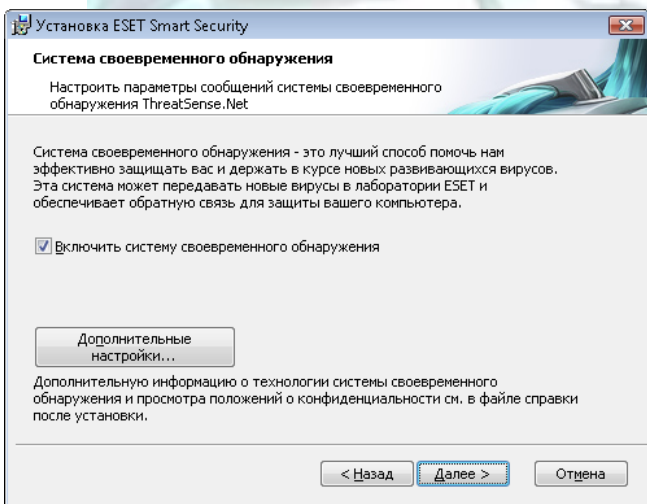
Установка ESET Smart Security

Система своевременного обнаружения

Настроить параметры сообщений системы своевременного обнаружения ThreatSense.Net

Система своевременного обнаружения - это лучший способ помочь нам эффективно защищать вас и держать в курсе новых развивающихся вирусов. Эта система может передавать новые вирусы в лаборатории ESET и обеспечивает обратную связь для защиты вашего компьютера.

Включить систему своевременного обнаружения

Дополнительные настройки...

Дополнительную информацию о технологии системы своевременного обнаружения и просмотра положений о конфиденциальности см. в файле справки после установки.

< Назад | Далее > | Отмена